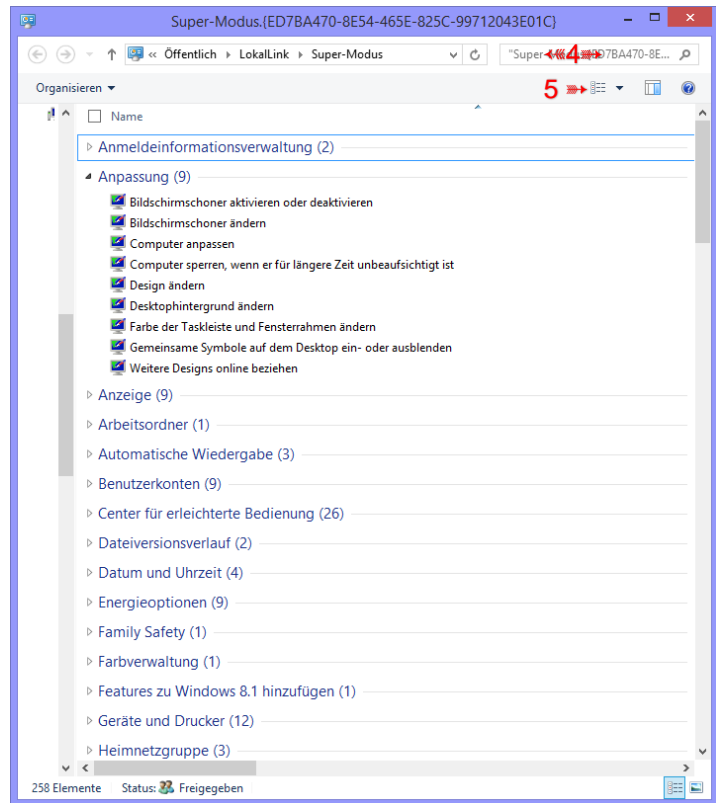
Super-Modus.{ED7BA470-8E54-465E-825C-99712043E01C}

« Öffentlich › LokalLink › Super-Modus

"Super-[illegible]ED7BA470-8E...

4

Organisieren ▾

5

Name

Anmeldeinformationsverwaltung (2)

Anpassung (9)

Bildschirmschoner aktivieren oder deaktivieren

Bildschirmschoner ändern

Computer anpassen

Computer sperren, wenn er für längere Zeit unbeaufsichtigt ist

Design ändern

Desktophintergrund ändern

Farbe der Taskleiste und Fensterrahmen ändern

Gemeinsame Symbole auf dem Desktop ein- oder ausblenden

Weitere Designs online beziehen

Anzeige (9)

Arbeitsordner (1)

Automatische Wiedergabe (3)

Benutzerkonten (9)

Center für erleichterte Bedienung (26)

Dateiversionsverlauf (2)

Datum und Uhrzeit (4)

Energieoptionen (9)

Family Safety (1)

Farbverwaltung (1)

Features zu Windows 8.1 hinzufügen (1)

Geräte und Drucker (12)

Heimnetzgruppe (3)

258 Elemente Status: Freigegeben